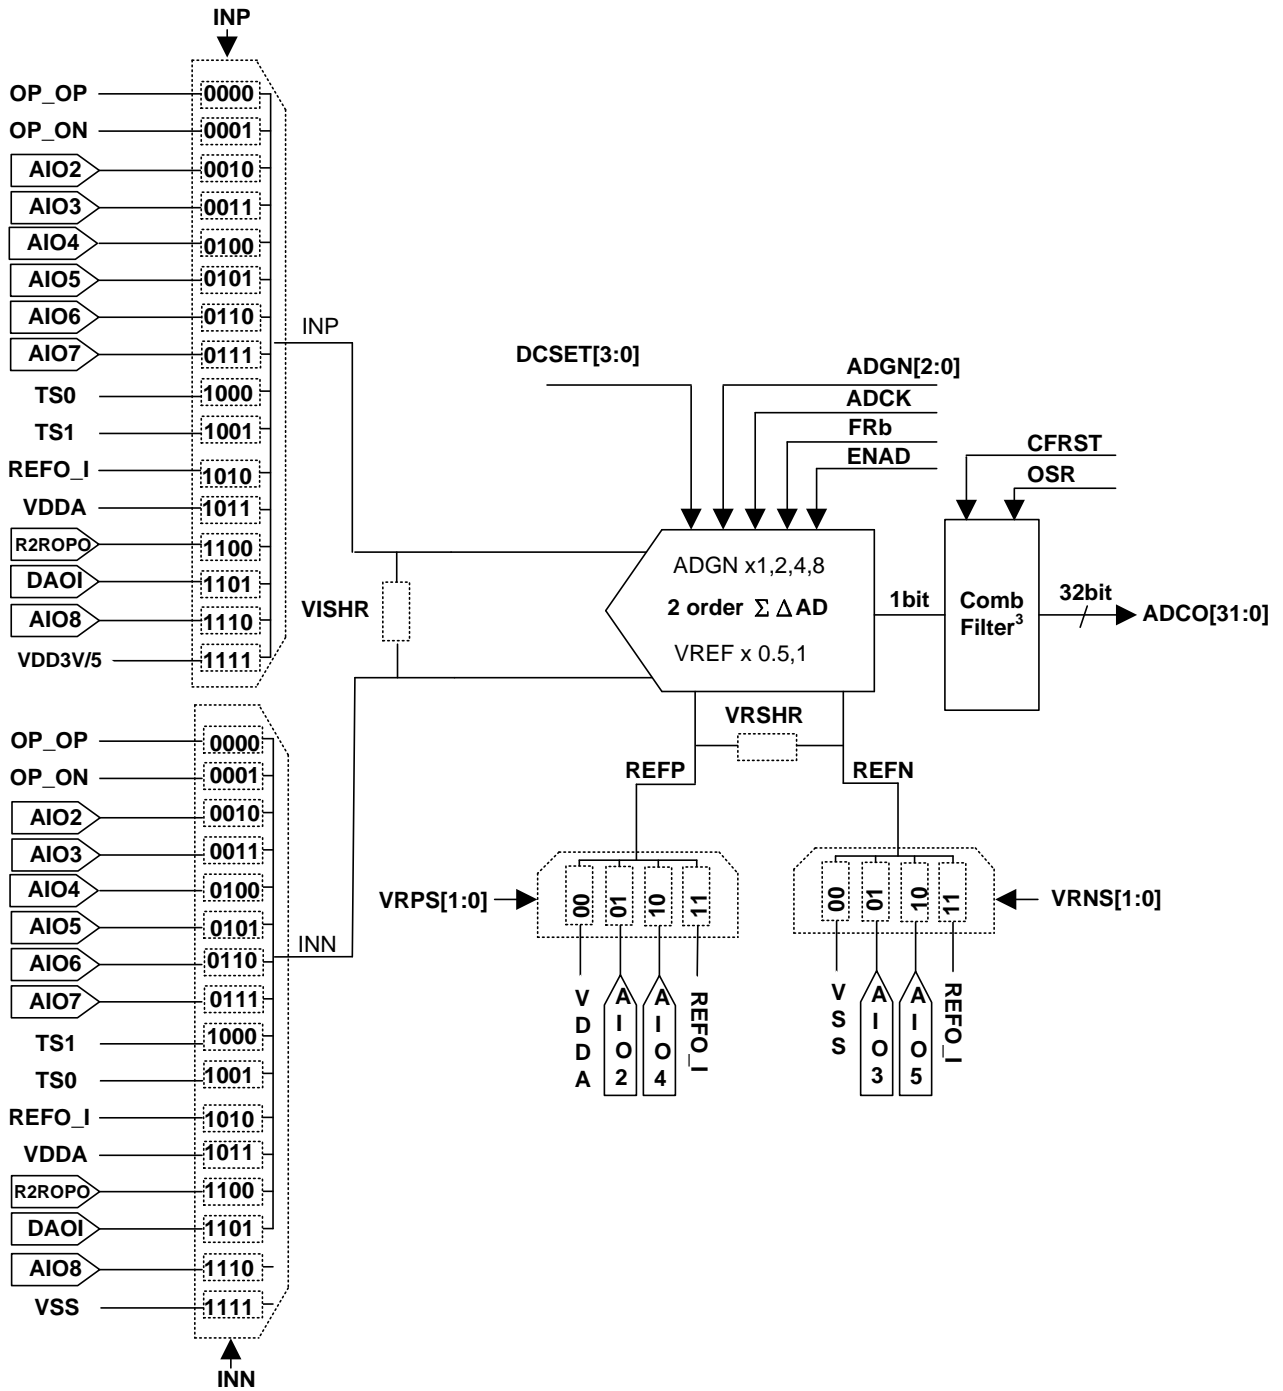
INP

OP_OP 0000
OP_ON 0001
AIO2 0010
AIO3 0011
AIO4 0100
AIO5 0101
AIO6 0110
AIO7 0111
TS0 1000
TS1 1001
REFO_I 1010
VDDA 1011
R2ROPO 1100
DAOI 1101
AIO8 1110
VDD3V/5 1111

INP

VISHR

DCSET[3:0]
ADGN[2:0]
ADCK
FRb
ENAD

ADGN x1,2,4,8
2 order $\Sigma\Delta$AD
VREF x 0.5,1

1bit

CFRST
OSR

Comb Filter$^3$

32bit
ADCO[31:0]

VRSHR
REFP
REFN

VRPS[1:0]
00 01 10 11
VDDA
AIO2
AIO4
REFO_I

VRNS[1:0]
00 01 10 11
VSS
AIO3
AIO5
REFO_I

OP_OP 0000
OP_ON 0001
AIO2 0010
AIO3 0011
AIO4 0100
AIO5 0101
AIO6 0110
AIO7 0111
TS1 1000
TS0 1001
REFO_I 1010
VDDA 1011
R2ROPO 1100
DAOI 1101
AIO8 1110
VSS 1111

INN

INN